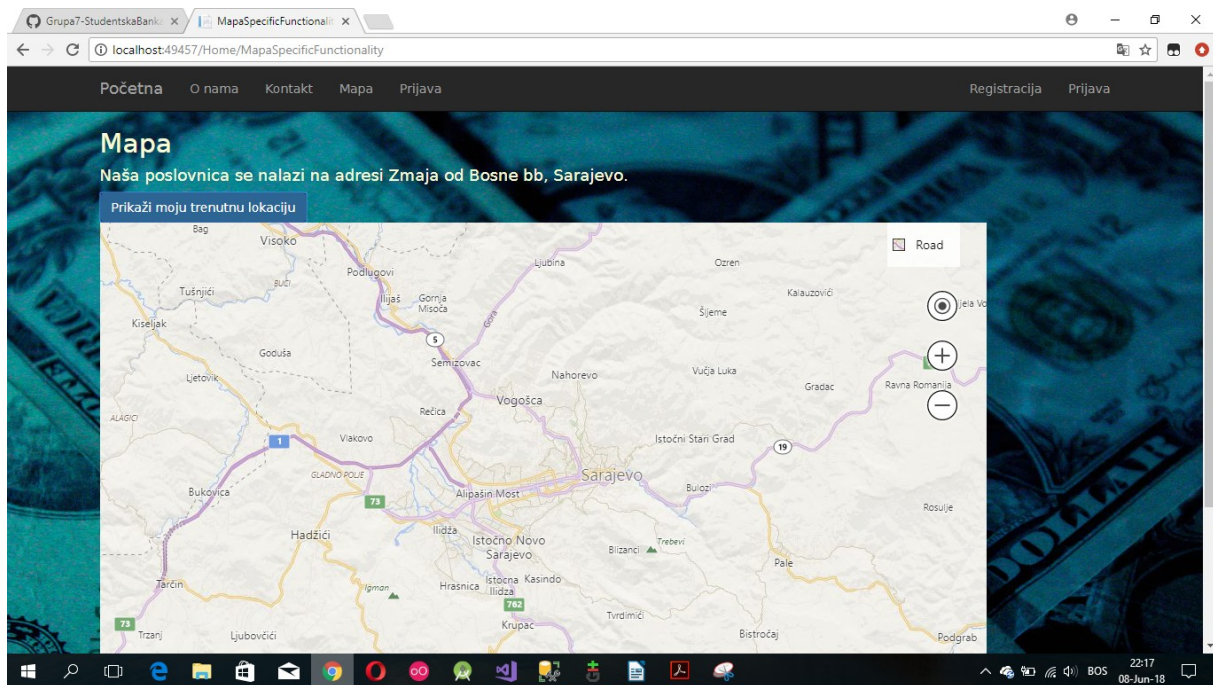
Grupa7-StudentskaBanka ×
MapaSpecificFunctionali ×

localhost:49457/Home/MapaSpecificFunctionality

Početna O nama Kontakt Mapa Prijava Registracija Prijava

Mapa

Naša poslovnica se nalazi na adresi Zmaja od Bosne bb, Sarajevo.

Prikaži moju trenutnu lokaciju

Road

Bag
Visoko
Podlugovi
Ljubina
Ozren
Tušnjići
Ilijaš
Gornja Misoča
Kalauzovići
Kiseljak
Šljeme
5
Goduša
Semizovac
Nahorevo
Vučja Luka
Ljetovik
Gradac
Ravna Romanija
Rečica
Vogošća
ALAGICI
1
Vlakovo
Istočni Stari Grad
19
GLADNO POLJE
Sarajevo
73
Alipašin Most
Bukovica
Buloži
Rosulje
Hadžići
Ilidža
Istočno Novo Sarajevo
Blizanci
Trebević
Pale
Tarčin
Igman
Hrasnica
Istočna Ilidža
Kasindo
762
Tvrdimići
73
Trzanj
Ljubovčići
Krupac
Bistroćaj
Podgrab

BOS
22:17
08-Jun-18